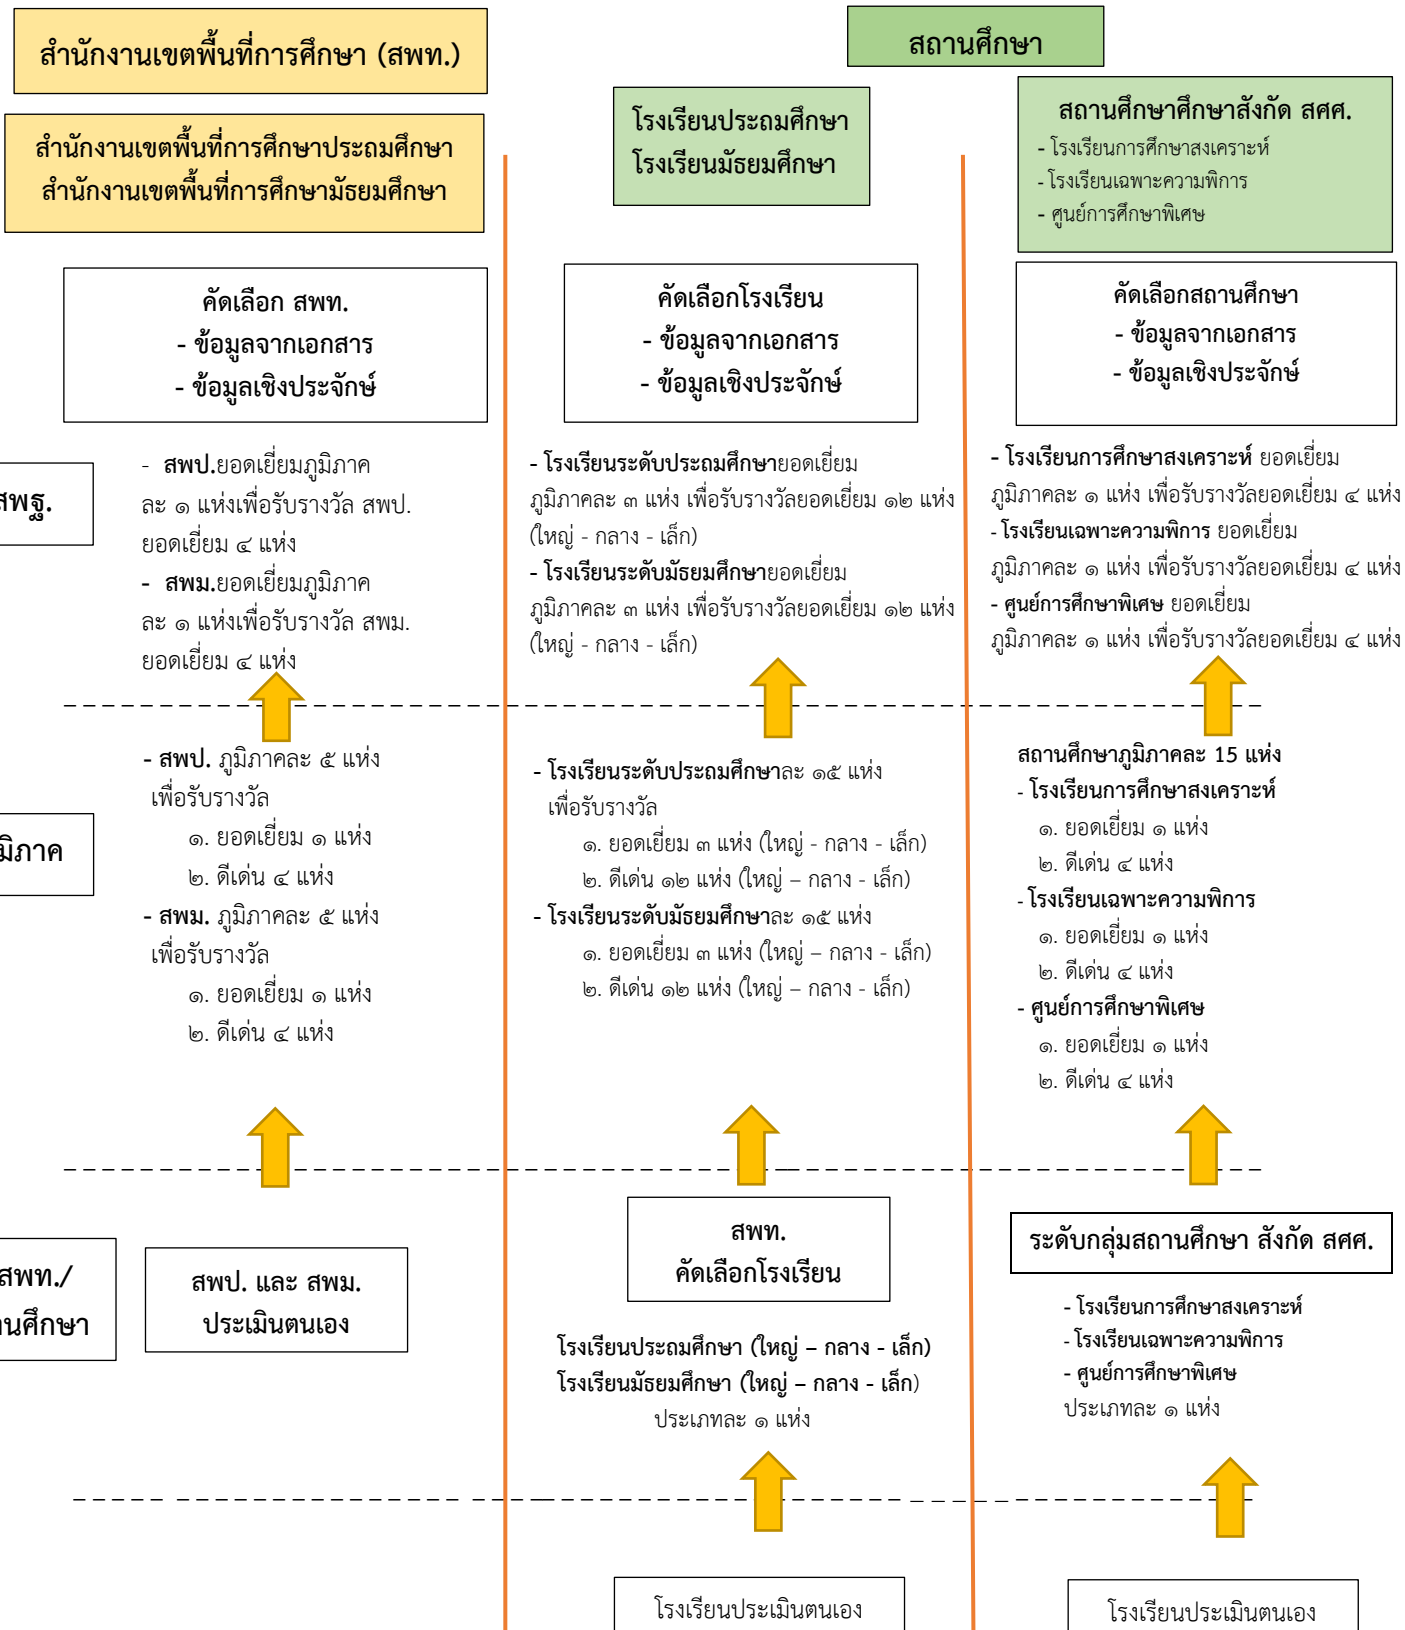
สำนักงานเขตพื้นที่การศึกษา (สพท.)

สถานศึกษา

สำนักงานเขตพื้นที่การศึกษาประถมศึกษา
สำนักงานเขตพื้นที่การศึกษามัธยมศึกษา

โรงเรียนประถมศึกษา
โรงเรียนมัธยมศึกษา

สถานศึกษาศึกษาสังกัด สศศ.
- โรงเรียนการศึกษาสงเคราะห์
- โรงเรียนเฉพาะความพิการ
- ศูนย์การศึกษาพิเศษ

คัดเลือก สพท.
- ข้อมูลจากเอกสาร
- ข้อมูลเชิงประจักษ์

คัดเลือกโรงเรียน
- ข้อมูลจากเอกสาร
- ข้อมูลเชิงประจักษ์

คัดเลือกสถานศึกษา
- ข้อมูลจากเอกสาร
- ข้อมูลเชิงประจักษ์

สพฐ.

- สพป.ยอดเยี่ยมภูมิภาคละ ๑ แห่งเพื่อรับรางวัล สพป. ยอดเยี่ยม ๔ แห่ง
- สพม.ยอดเยี่ยมภูมิภาคละ ๑ แห่งเพื่อรับรางวัล สพม. ยอดเยี่ยม ๔ แห่ง

- โรงเรียนระดับประถมศึกษายอดเยี่ยมภูมิภาคละ ๓ แห่ง เพื่อรับรางวัลยอดเยี่ยม ๑๒ แห่ง (ใหญ่ - กลาง - เล็ก)
- โรงเรียนระดับมัธยมศึกษายอดเยี่ยมภูมิภาคละ ๓ แห่ง เพื่อรับรางวัลยอดเยี่ยม ๑๒ แห่ง (ใหญ่ - กลาง - เล็ก)

- โรงเรียนการศึกษาสงเคราะห์ ยอดเยี่ยมภูมิภาคละ ๑ แห่ง เพื่อรับรางวัลยอดเยี่ยม ๔ แห่ง
- โรงเรียนเฉพาะความพิการ ยอดเยี่ยมภูมิภาคละ ๑ แห่ง เพื่อรับรางวัลยอดเยี่ยม ๔ แห่ง
- ศูนย์การศึกษาพิเศษ ยอดเยี่ยมภูมิภาคละ ๑ แห่ง เพื่อรับรางวัลยอดเยี่ยม ๔ แห่ง

มิภาค

- สพป. ภูมิภาคละ ๕ แห่ง เพื่อรับรางวัล
๑. ยอดเยี่ยม ๑ แห่ง
๒. ดีเด่น ๔ แห่ง
- สพม. ภูมิภาคละ ๕ แห่ง เพื่อรับรางวัล
๑. ยอดเยี่ยม ๑ แห่ง
๒. ดีเด่น ๔ แห่ง

- โรงเรียนระดับประถมศึกษาละ ๑๕ แห่ง เพื่อรับรางวัล
๑. ยอดเยี่ยม ๓ แห่ง (ใหญ่ - กลาง - เล็ก)
๒. ดีเด่น ๑๒ แห่ง (ใหญ่ – กลาง - เล็ก)
- โรงเรียนระดับมัธยมศึกษาละ ๑๕ แห่ง
๑. ยอดเยี่ยม ๓ แห่ง (ใหญ่ – กลาง - เล็ก)
๒. ดีเด่น ๑๒ แห่ง (ใหญ่ – กลาง - เล็ก)

สถานศึกษาภูมิภาคละ 15 แห่ง
- โรงเรียนการศึกษาสงเคราะห์
๑. ยอดเยี่ยม ๑ แห่ง
๒. ดีเด่น ๔ แห่ง
- โรงเรียนเฉพาะความพิการ
๑. ยอดเยี่ยม ๑ แห่ง
๒. ดีเด่น ๔ แห่ง
- ศูนย์การศึกษาพิเศษ
๑. ยอดเยี่ยม ๑ แห่ง
๒. ดีเด่น ๔ แห่ง

สพท./
นศึกษา

สพป. และ สพม.
ประเมินตนเอง

สพท.
คัดเลือกโรงเรียน

โรงเรียนประถมศึกษา (ใหญ่ – กลาง - เล็ก)
โรงเรียนมัธยมศึกษา (ใหญ่ – กลาง - เล็ก)
ประเภทละ ๑ แห่ง

ระดับกลุ่มสถานศึกษา สังกัด สศศ.

- โรงเรียนการศึกษาสงเคราะห์
- โรงเรียนเฉพาะความพิการ
- ศูนย์การศึกษาพิเศษ
ประเภทละ ๑ แห่ง

โรงเรียนประเมินตนเอง

โรงเรียนประเมินตนเอง